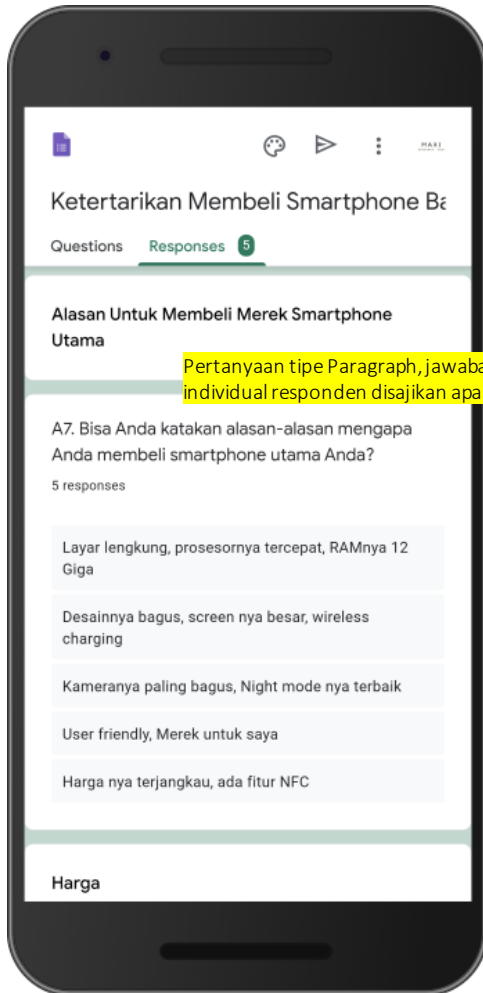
MARI

Ketertarikan Membeli Smartphone Ba

Questions Responses 5

Alasan Untuk Membeli Merek Smartphone Utama

Pertanyaan tipe Paragraph, jawaba individual responden disajikan apa

A7. Bisa Anda katakan alasan-alasan mengapa Anda membeli smartphone utama Anda?

5 responses

Layar lengkung, prosesornya tercepat, RAMnya 12 Giga

Desainnya bagus, screen nya besar, wireless charging

Kameranya paling bagus, Night mode nya terbaik

User friendly, Merek untuk saya

Harga nya terjangkau, ada fitur NFC

Harga